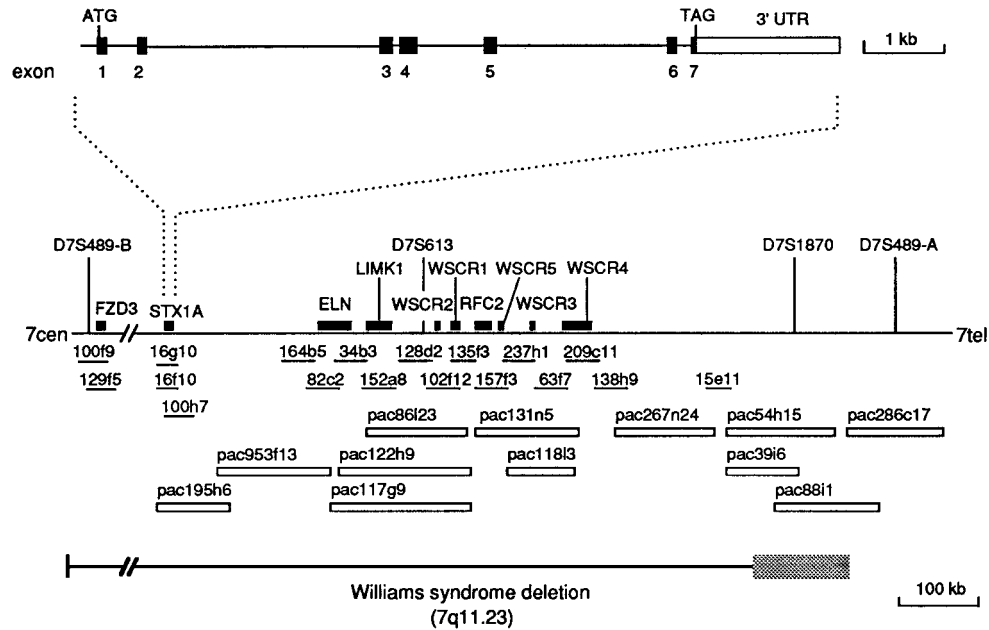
ATG

TAG

3' UTR

1 kb

exon 1 2 3 4 5 6 7

D7S489-B

D7S613

D7S1870

D7S489-A

LIMK1

WSCR1

WSCR5

WSCR4

FZD3

STX1A

ELN

WSCR2

RFC2

WSCR3

7cen

7tel

100f9

16g10

164b5

34b3

128d2

135f3

237h1

209c11

129f5

16f10

82c2

152a8

102f12

157f3

63f7

138h9

15e11

100h7

pac86l23

pac131n5

pac267n24

pac54h15

pac286c17

pac953f13

pac122h9

pac118l3

pac39i6

pac195h6

pac117g9

pac88i1

Williams syndrome deletion
(7q11.23)

100 kb